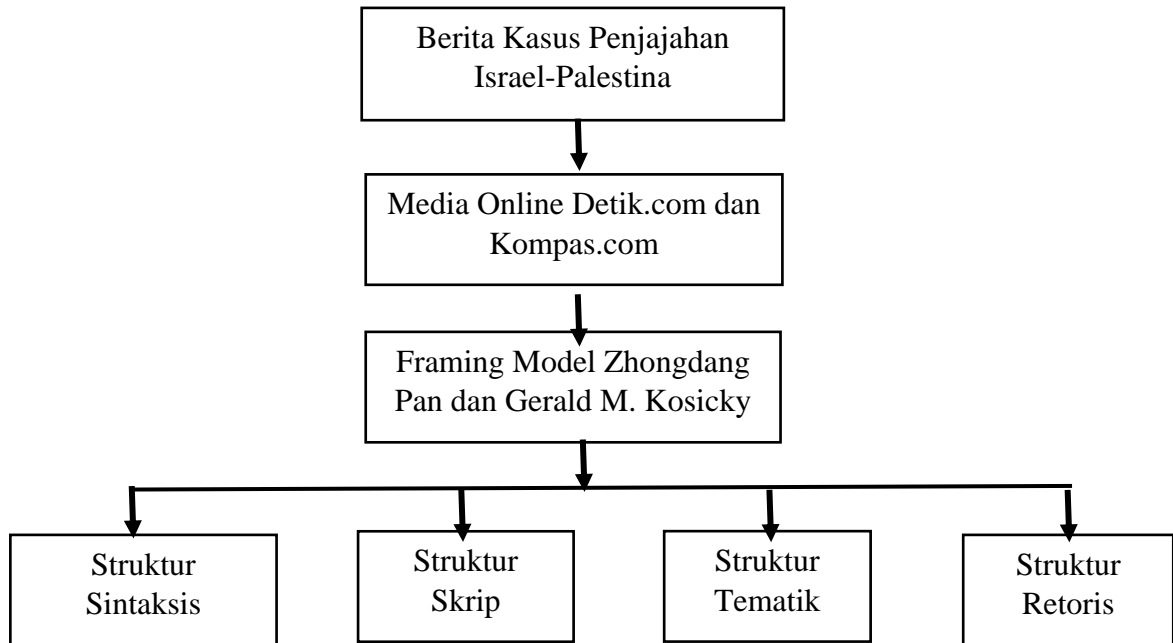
Berita Kasus Penjajahan Israel-Palestina

Media Online Detik.com dan Kompas.com

Framing Model Zhongdang Pan dan Gerald M. Kosicky

Struktur Sintaksis

Struktur Skrip

Struktur Tematik

Struktur Retoris